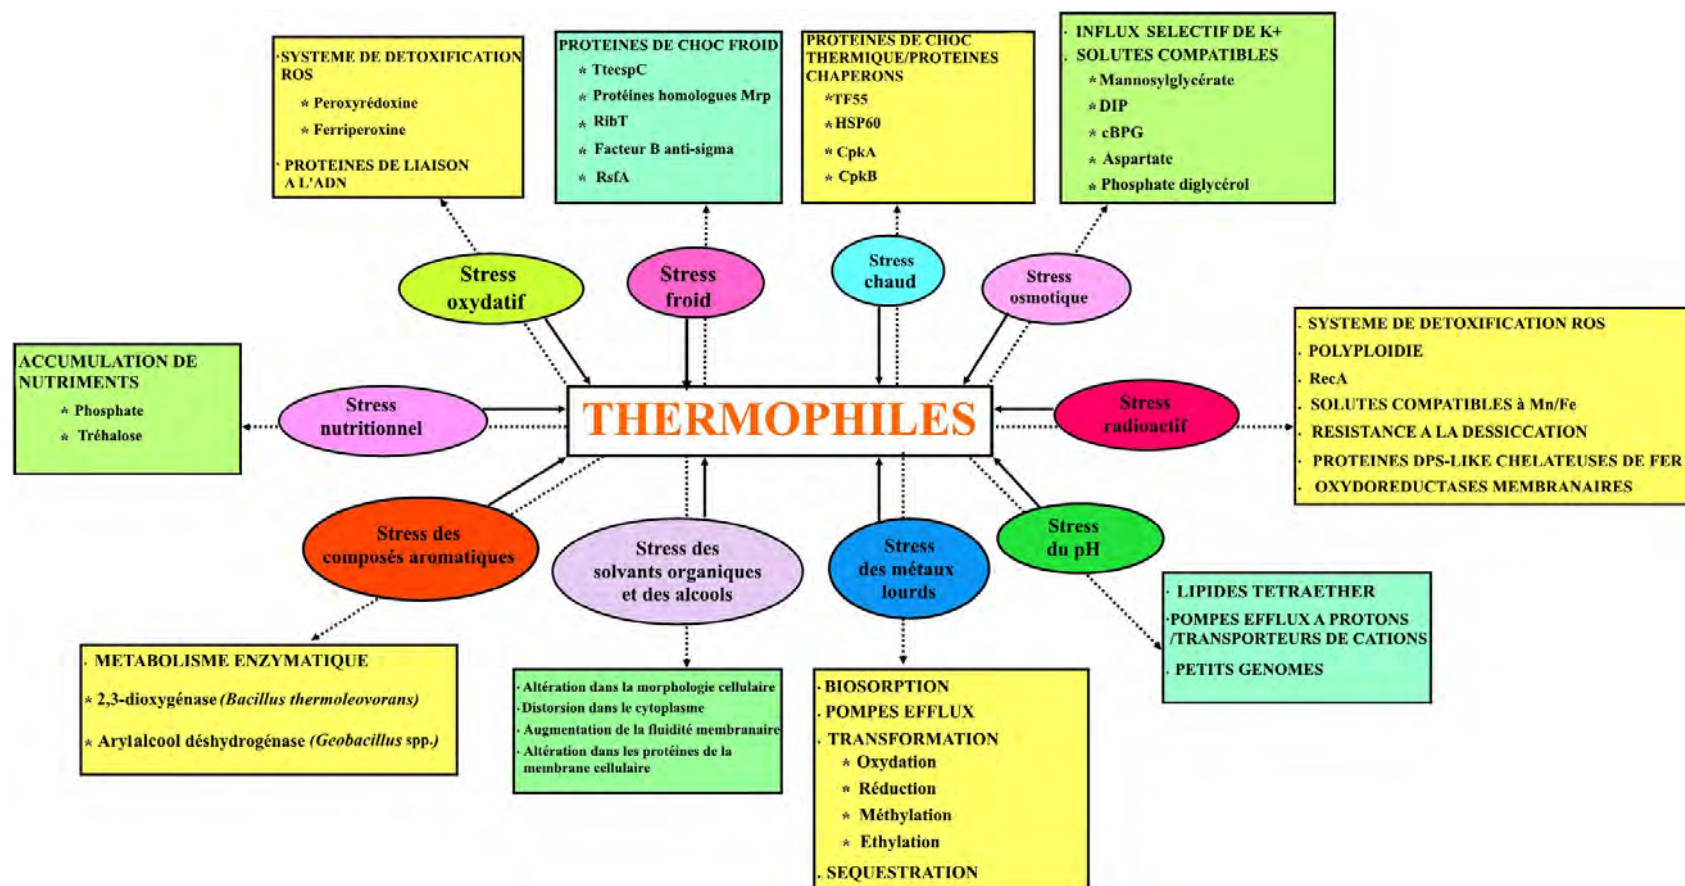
· SYSTEME DE DETOXIFICATION ROS
* Peroxyrédoxine
* Ferriperoxine
· PROTEINES DE LIAISON A L'ADN

PROTEINES DE CHOC FROID
* TtecspC
* Protéines homologues Mrp
* RibT
* Facteur B anti-sigma
* RsfA

PROTEINES DE CHOC THERMIQUE/PROTEINES CHAPERONS
*TF55
* HSP60
* CpkA
* CpkB

· INFLUX SELECTIF DE K+
· SOLUTES COMPATIBLES
* Mannosylglycérate
* DIP
* cBPG
* Aspartate
* Phosphate diglycérol

Stress oxydatif

Stress froid

Stress chaud

Stress osmotique

ACCUMULATION DE NUTRIMENTS
* Phosphate
* Tréhalose

Stress nutritionnel

THERMOPHILES

Stress radioactif

· SYSTEME DE DETOXIFICATION ROS
· POLYPLOIDIE
· RecA
· SOLUTES COMPATIBLES à Mn/Fe
· RESISTANCE A LA DESSICCATION
· PROTEINES DPS-LIKE CHELATEUSES DE FER
· OXYDOREDUCTASES MEMBRANAIRES

Stress des composés aromatiques

Stress des solvants organiques et des alcools

Stress des métaux lourds

Stress du pH

· LIPIDES TETRAETHER
· POMPES EFFLUX A PROTONS /TRANSPORTEURS DE CATIONS
· PETITS GENOMES

· METABOLISME ENZYMATIQUE
* 2,3-dioxygénase (Bacillus thermoleovorans)
* Arylalcool déshydrogénase (Geobacillus spp.)

· Altération dans la morphologie cellulaire
· Distorsion dans le cytoplasme
· Augmentation de la fluidité membranaire
· Altération dans les protéines de la membrane cellulaire

· BIOSORPTION
· POMPES EFFLUX
· TRANSFORMATION
* Oxydation
* Réduction
* Méthylation
* Ethylation
· SEQUESTRATION